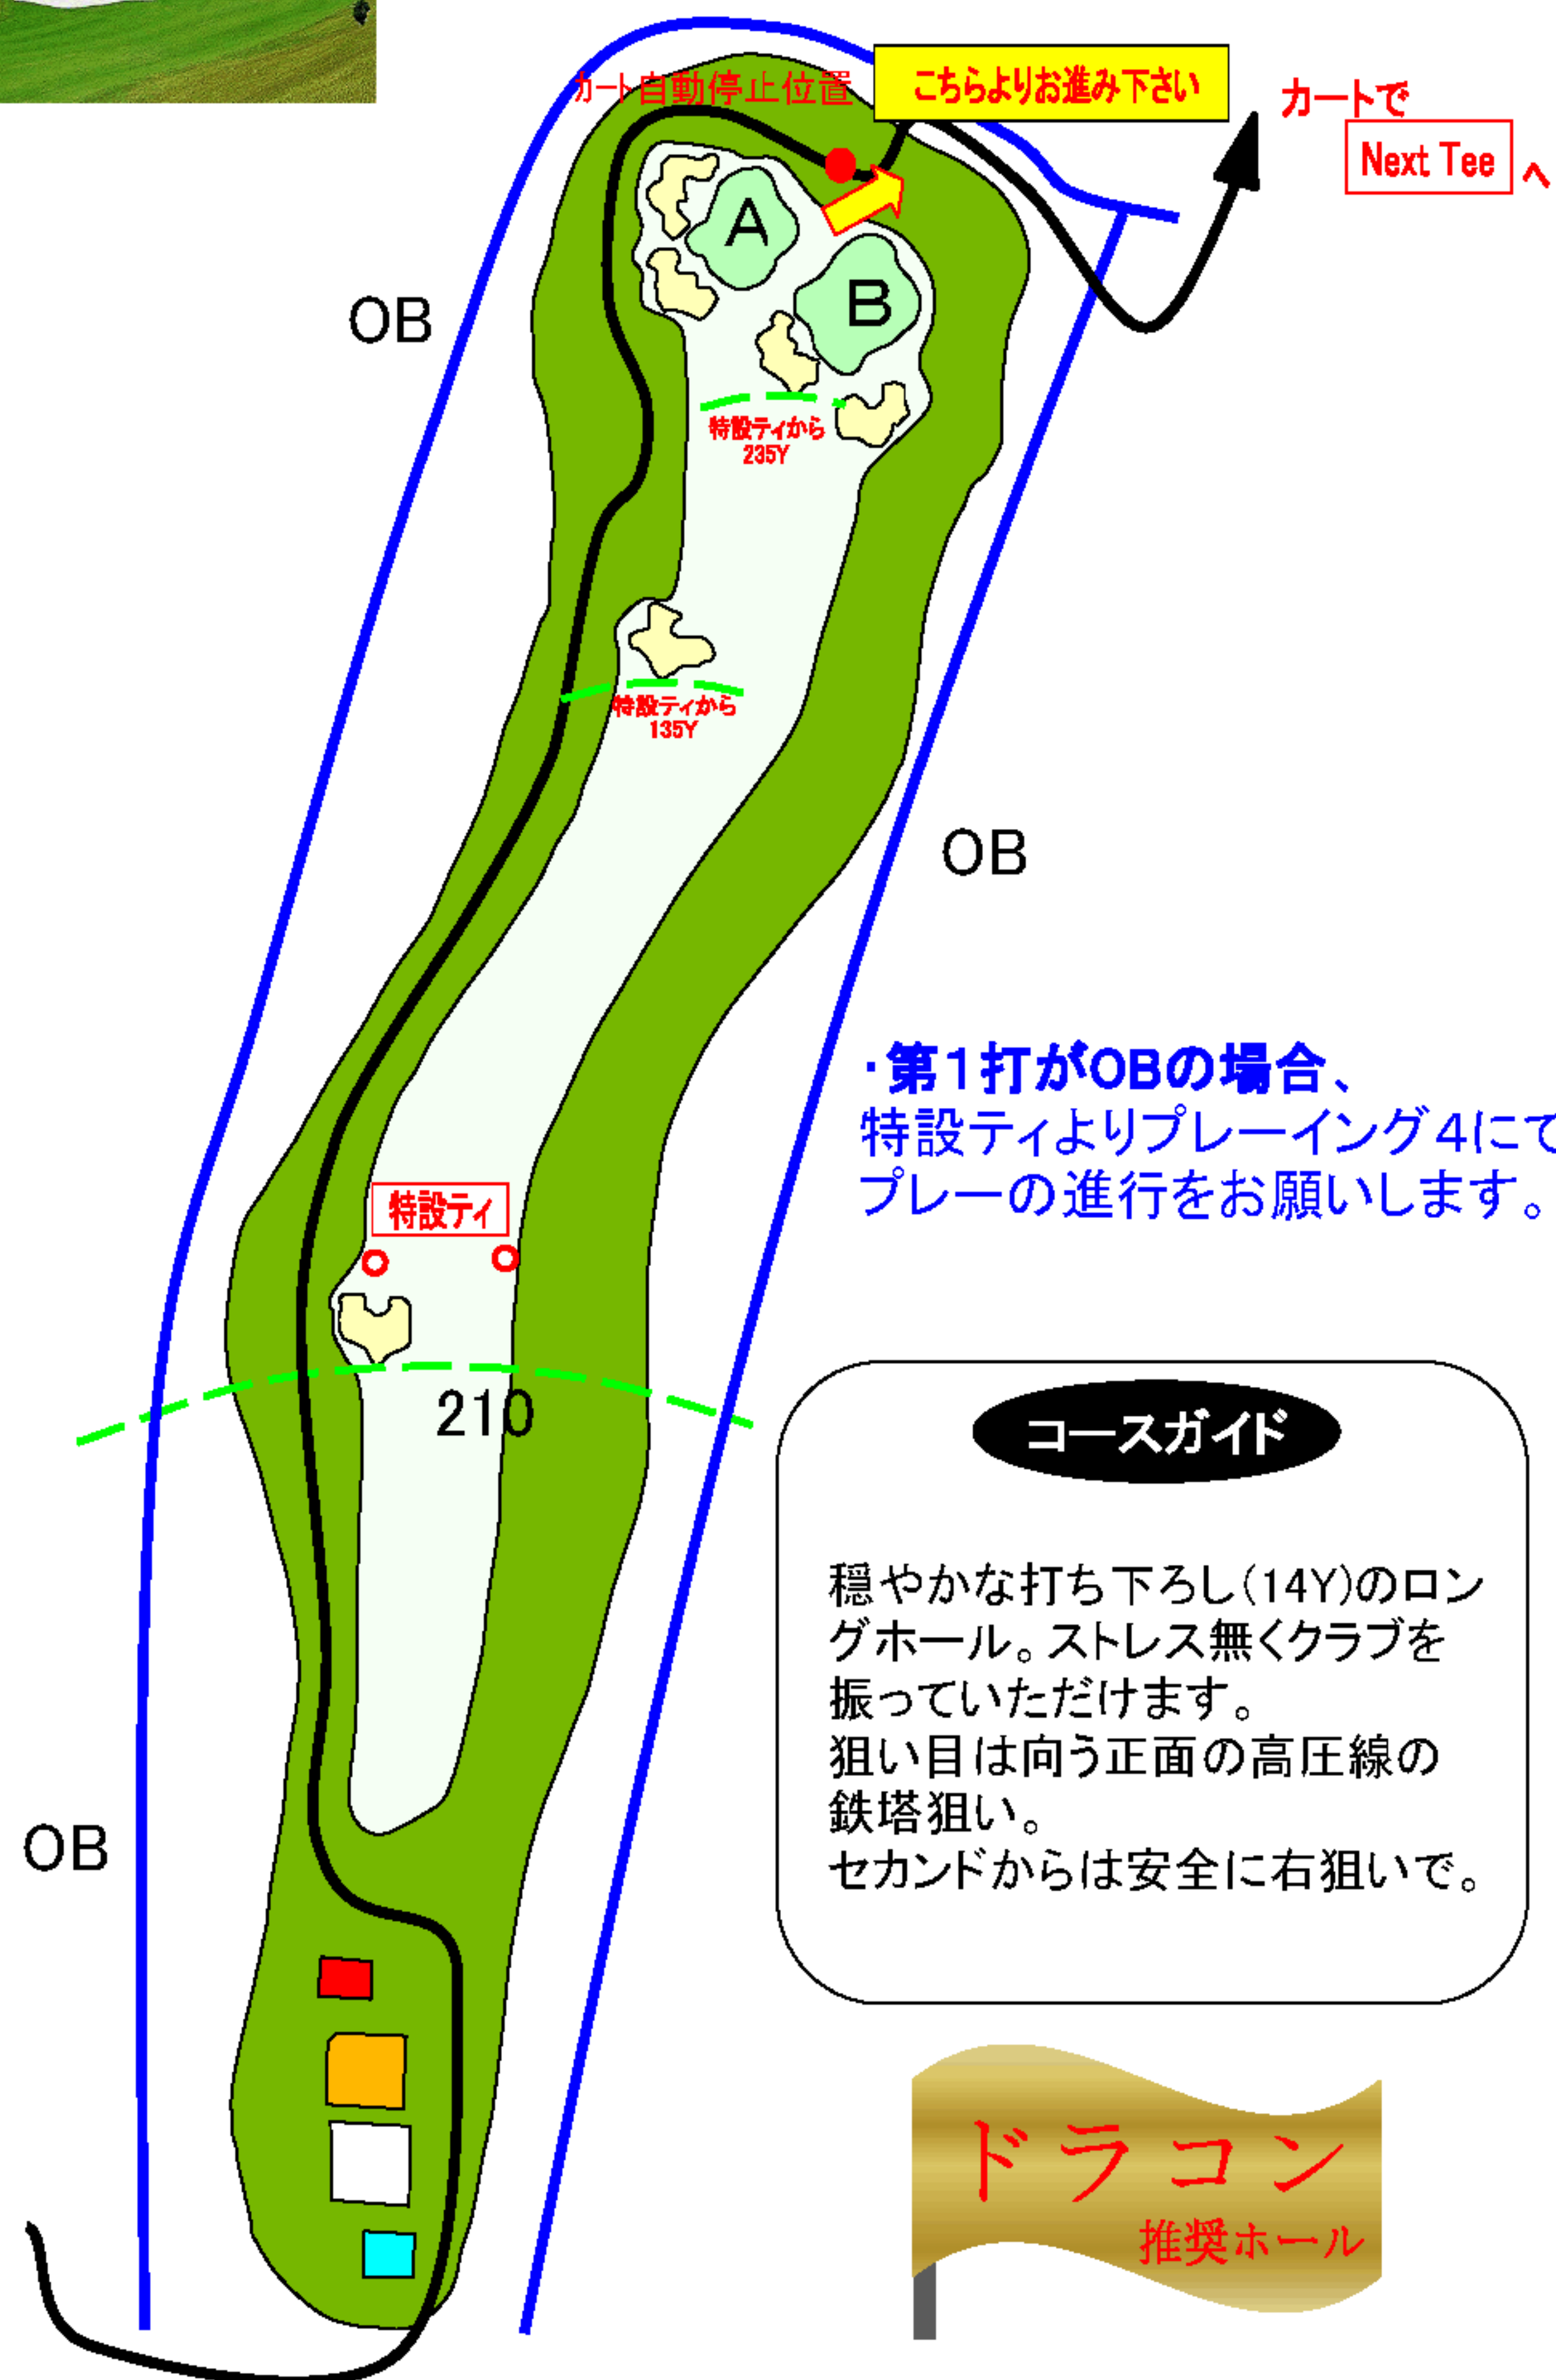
カート自動停止位置

こちらよりお進み下さい

カートで

Next Tee へ

A

B

OB

特設ティから
235Y

特設ティから
135Y

OB

・第1打がOBの場合、
特設ティよりプレーイング4にて
プレーの進行をお願いします。

特設ティ

210

コースガイド

穏やかな打ち下ろし(14Y)のロングホール。ストレス無くクラブを振っていただけます。
狙い目は向う正面の高圧線の鉄塔狙い。
セカンドからは安全に右狙いで。

OB

ドラコン
推奨ホール